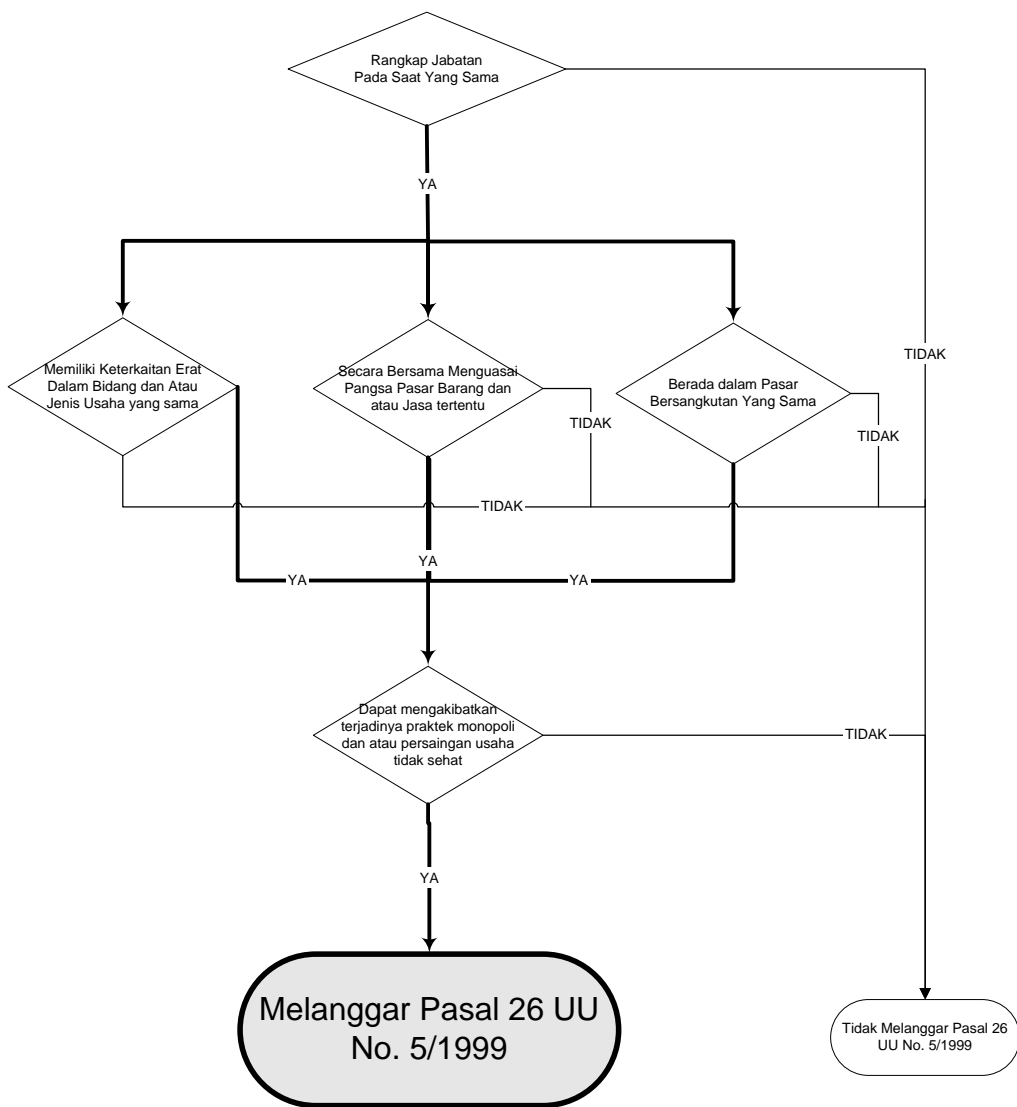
Rangkap Jabatan Pada Saat Yang Sama

YA

TIDAK

Memiliki Keterkaitan Erat Dalam Bidang dan Atau Jenis Usaha yang sama

Secara Bersama Menguasai Pangsa Pasar Barang dan atau Jasa tertentu

TIDAK

Berada dalam Pasar Bersangkutan Yang Sama

TIDAK

TIDAK

YA

YA

YA

Dapat mengakibatkan terjadinya praktek monopoli dan atau persaingan usaha tidak sehat

TIDAK

YA

Melanggar Pasal 26 UU No. 5/1999

Tidak Melanggar Pasal 26 UU No. 5/1999